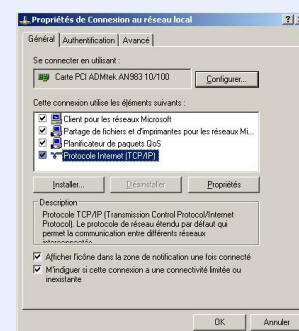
Propriétés de Connexion au réseau local

?

Général | Authentification | Avancé

Se connecter en utilisant :

Carte PCI ADMtek AN983 10/100

Configurer...

Cette connexion utilise les éléments suivants :

Client pour les réseaux Microsoft

Partage de fichiers et d'imprimantes pour les réseaux Mi...

Planificateur de paquets QoS

Protocole Internet (TCP/IP)

Installer...

Désinstaller

Propriétés

Description

Protocole TCP/IP (Transmission Control Protocol/Internet Protocol). Le protocole de réseau étendu par défaut qui permet la communication entre différents réseaux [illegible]

Afficher l'icône dans la zone de notification une fois connecté

M'indiquer si cette connexion a une connectivité limitée ou inexistante

OK

Annuler